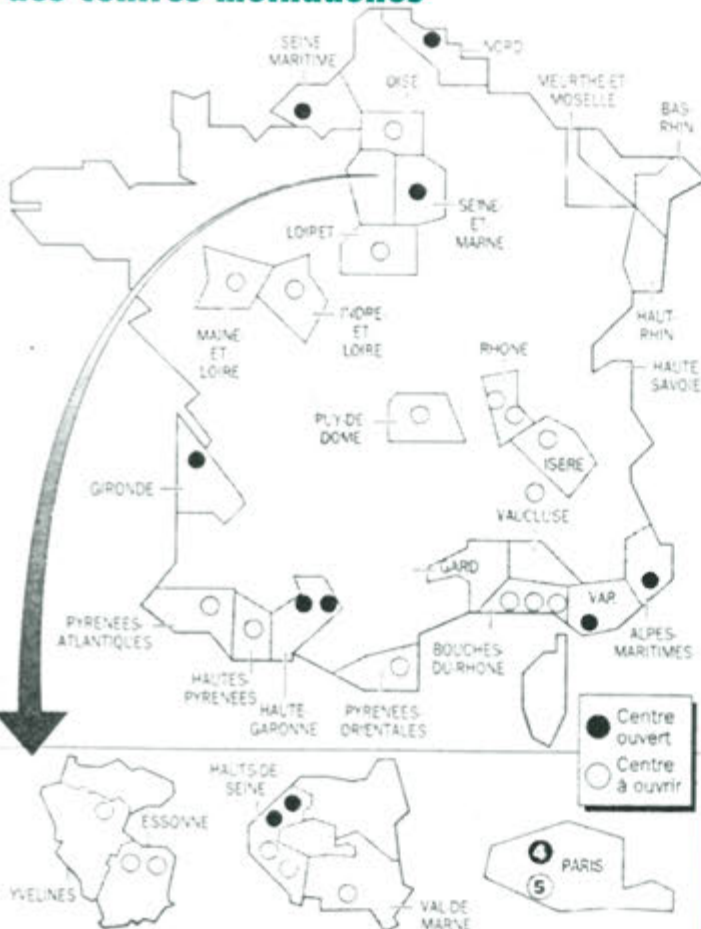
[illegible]

SEINE MARITIME

OISE

NORD

MEURTHE ET MOSELLE

BAS-RHIN

SEINE ET MARNE

LOIRET

INDRE ET LOIRE

MAINE ET LOIRE

HAUT-RHIN

HAUTE SAVOIE

RHONE

PUY-DE DOME

ISERE

GIRONDE

VAUCLUSE

GARD

VAR

ALPES-MARITIMES

PYRENEES ATLANTIQUES

HAUTES-PYRENEES

HAUTE GARONNE

PYRENEES ORIENTALES

BOUCHES DU RHONE

Centre ouvert

Centre à ouvrir

HAUTS-DE SEINE

ESSONNE

YVELINES

VAL DE MARNE

4 PARIS
5